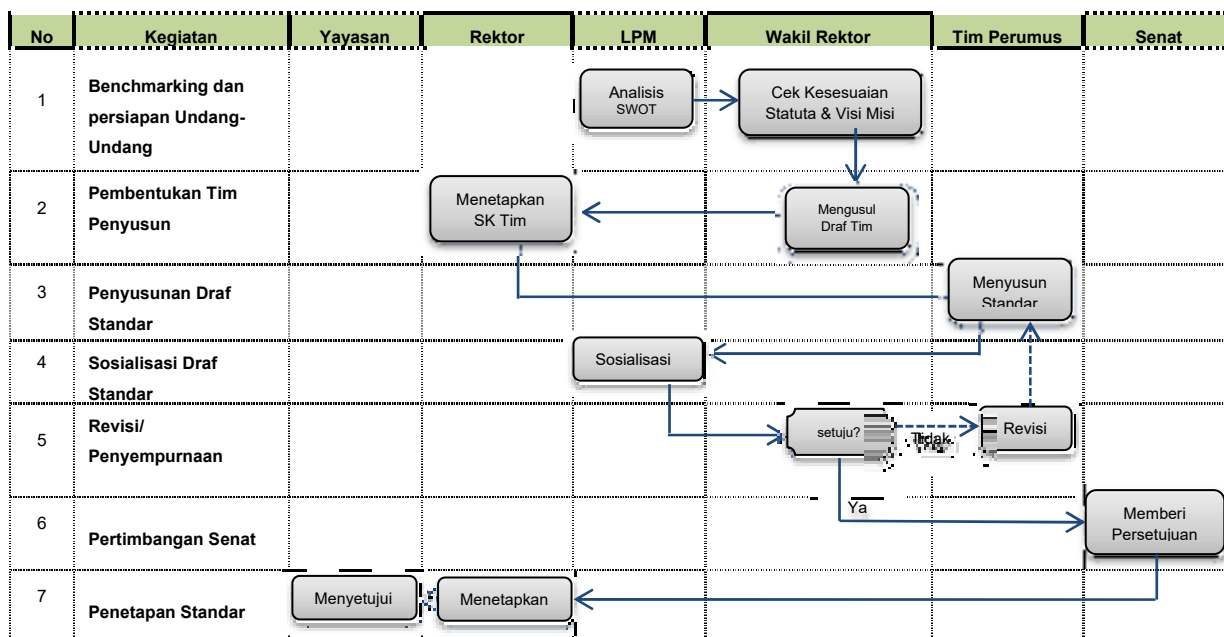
| No | Kegiatan | Yayasan | Rektor | LPM | Wakil Rektor | Tim Perumus | Senat |
|---|---|---|---|---|---|---|---|
| 1 | Benchmarking dan persiapan Undang-Undang | | | Analisis SWOT | Cek Kesesuaian Statuta & Visi Misi | | |
| 2 | Pembentukan Tim Penyusun | | Menetapkan SK Tim | | Mengusul Draf Tim | | |
| 3 | Penyusunan Draf Standar | | | | | Menyusun Standar | |
| 4 | Sosialisasi Draf Standar | | | Sosialisasi | | | |
| 5 | Revisi/ Penyempurnaan | | | | setuju? Tidak | Revisi | |
| 6 | Pertimbangan Senat | | | | Ya | | Memberi Persetujuan |
| 7 | Penetapan Standar | Menyetujui | Menetapkan | | | | |